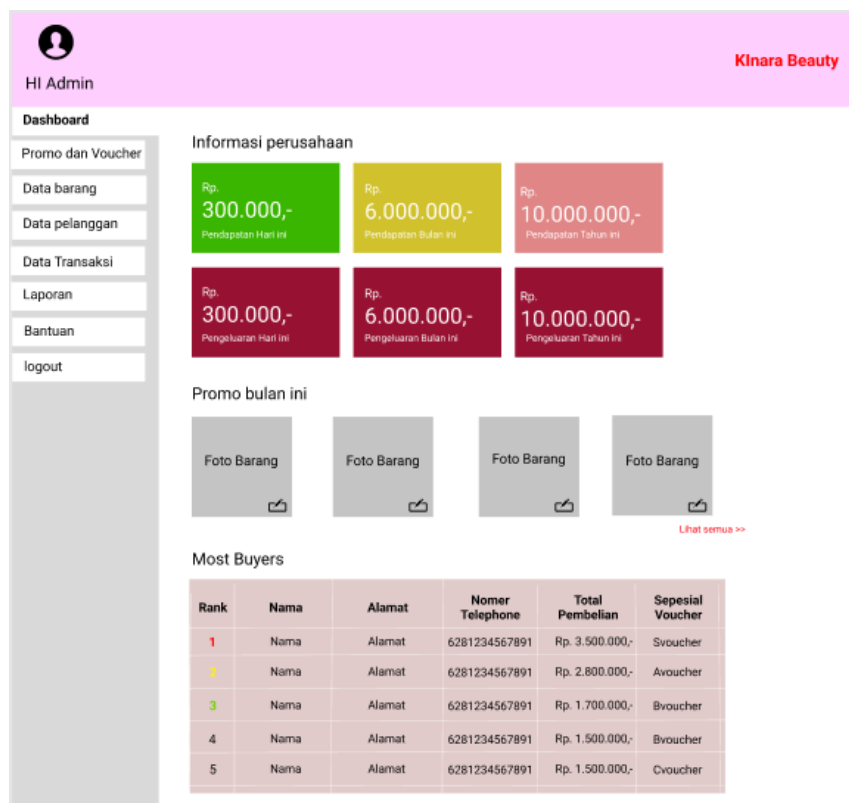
HI Admin

KInara Beauty

Dashboard

Promo dan Voucher

Data barang

Data pelanggan

Data Transaksi

Laporan

Bantuan

logout

Informasi perusahaan

Rp. 300.000,- Pendapatan Hari ini

Rp. 6.000.000,- Pendapatan Bulan ini

Rp. 10.000.000,- Pendapatan Tahun ini

Rp. 300.000,- Pengeluaran Hari ini

Rp. 6.000.000,- Pengeluaran Bulan ini

Rp. 10.000.000,- Pengeluaran Tahun ini

Promo bulan ini

Foto Barang

Foto Barang

Foto Barang

Foto Barang

Lihat semua >>

Most Buyers

| Rank | Nama | Alamat | Nomer Telephone | Total Pembelian | Sepesial Voucher |
|---|---|---|---|---|---|
| 1 | Nama | Alamat | 6281234567891 | Rp. 3.500.000,- | Svoucher |
| 2 | Nama | Alamat | 6281234567891 | Rp. 2.800.000,- | Avoucher |
| 3 | Nama | Alamat | 6281234567891 | Rp. 1.700.000,- | Bvoucher |
| 4 | Nama | Alamat | 6281234567891 | Rp. 1.500.000,- | Bvoucher |
| 5 | Nama | Alamat | 6281234567891 | Rp. 1.500.000,- | Cvoucher |